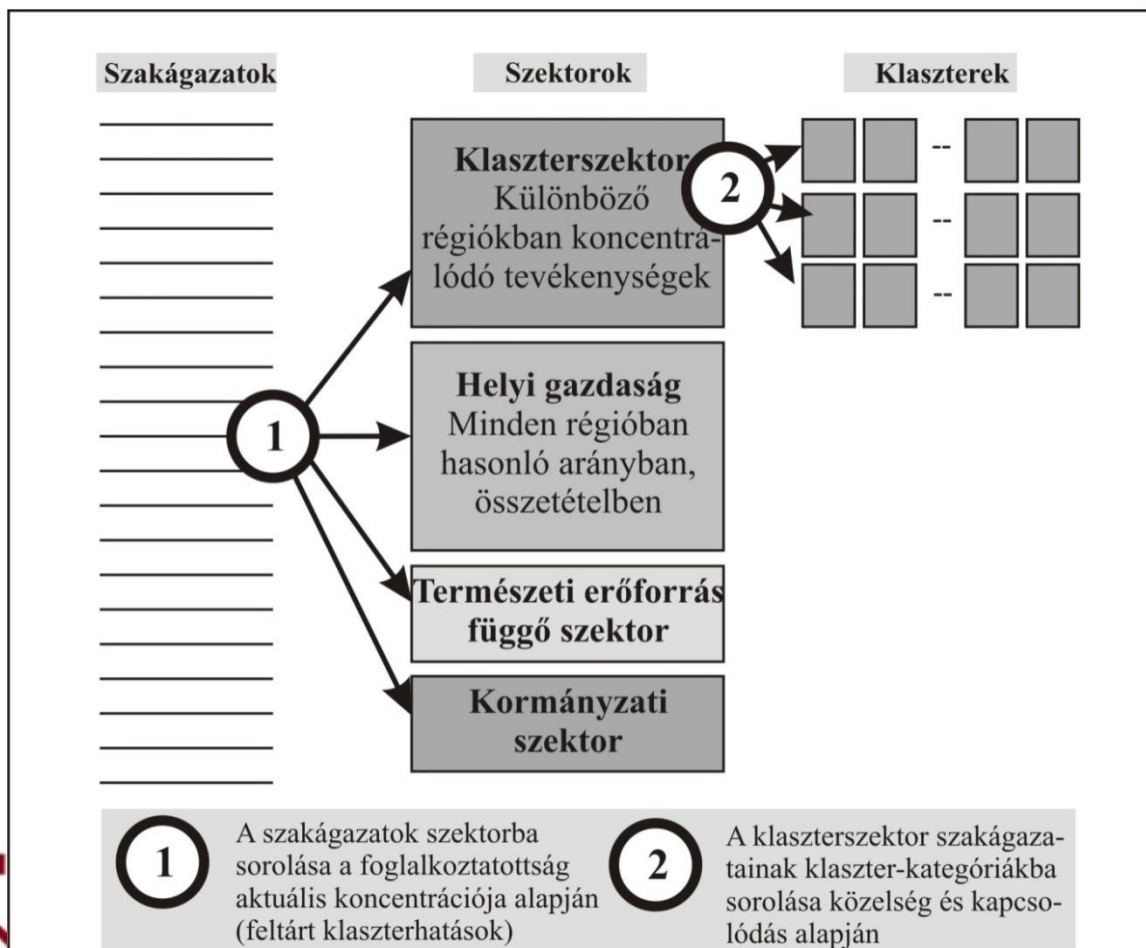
Szakágazatok

Szektorok

Klaszterek

Klaszterszektor
Különböző régiókban koncentrálódó tevékenységek

2

--

--

--

1

Helyi gazdaság
Minden régióban hasonló arányban, összetételben

Természeti erőforrás függő szektor

Kormányzati szektor

1 A szakágazatok szektorba sorolása a foglalkoztatottság aktuális koncentrációja alapján (feltárt klaszterhatások)

2 A klaszterszektor szakágazatainak klaszter-kategóriákba sorolása közelség és kapcsolódás alapján